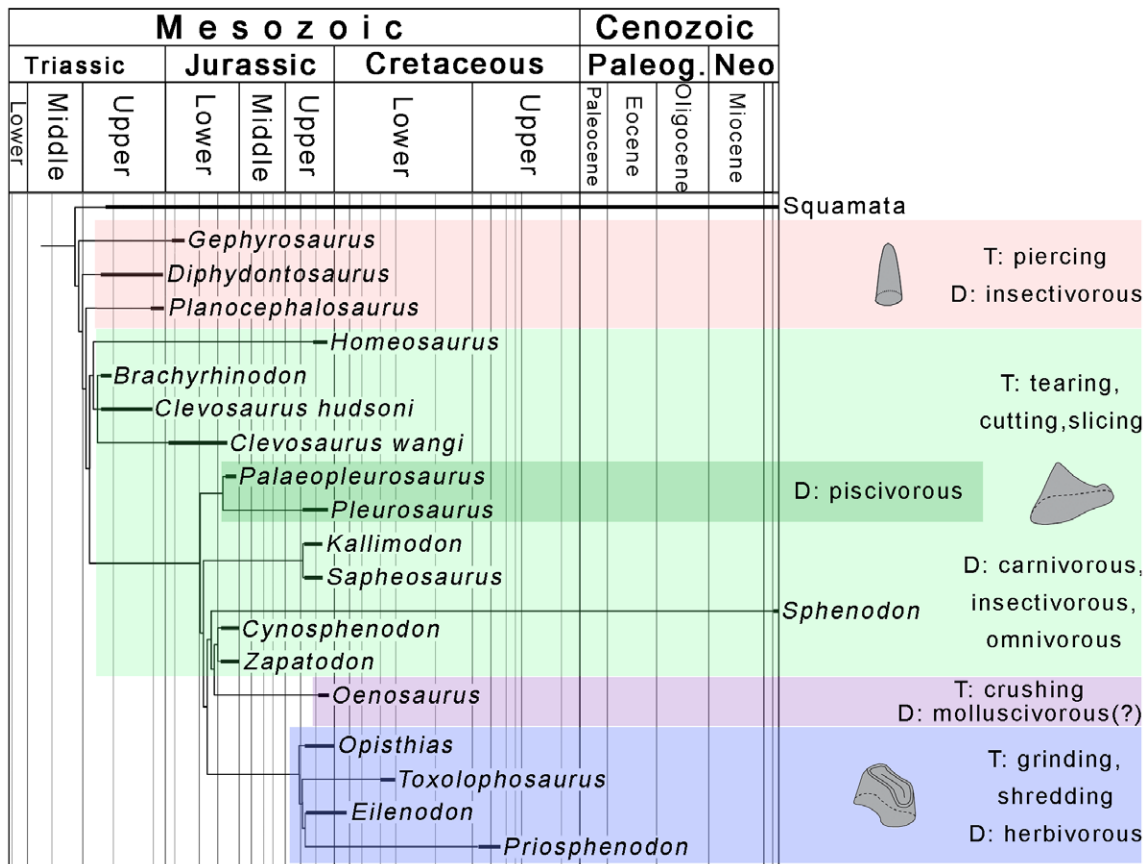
| Mesozoic | | | | | | | | Cenozoic | | | |
|---|---|---|---|---|---|---|---|---|---|---|---|
| Triassic | | | Jurassic | | | Cretaceous | | Paleog. | | | Neo |
| Lower | Middle | Upper | Lower | Middle | Upper | Lower | Upper | Paleocene | Eocene | Oligocene | Miocene |

Squamata
Gephyrosaurus
Diphydontosaurus
Planocephalosaurus
T: piercing
D: insectivorous
Homeosaurus
Brachyrhinodon
Clevosaurus hudsoni
Clevosaurus wangi
T: tearing, cutting,slicing
Palaeopleurosaurus
Pleurosaurus
D: piscivorous
Kallimodon
Sapheosaurus
Sphenodon
Cynosphenodon
Zapatodon
D: carnivorous, insectivorous, omnivorous
Oenosaurus
T: crushing
D: molluscivorous(?)
Opisthias
Toxolophosaurus
Eilenodon
Priosphenodon
T: grinding, shredding
D: herbivorous